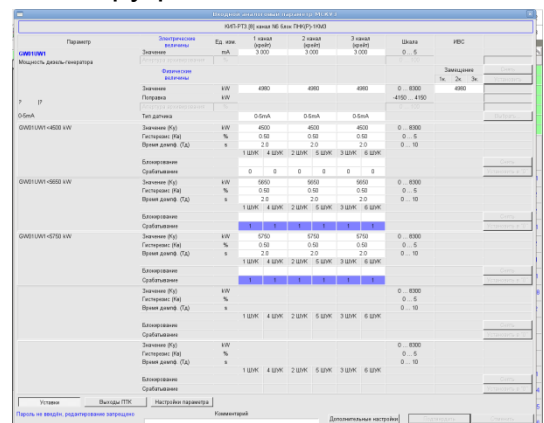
КИП-РТЭ [6] канал 96 блок ПНК(Л)-УЭМ3

| Параметр | Электрические величины | Ед. изм | 1 канал (крейт) | 2 канал (крейт) | 3 канал (крейт) | Шкала | ИВС |
|---|---|---|---|---|---|---|---|
| GW01UW1 | Значение | mA | 3.000 | 3.000 | 3.000 | 0 ... 5 | |
| Мощность дизель-генератора | | | | | | | |
| | Физические величины | | | | | | Замещение 1к 2к 3к |
| | Значение | kW | 4980 | 4980 | 4980 | 0 ... 8300 | 4980 |
| | Поправка | kW | | | | -4150 ... 4150 | |
| 0-5mA | Тип датчика | | 0-5mA | 0-5mA | 0-5mA | | |
| GW01UW1<4500 kW | Значение (Ку) | kW | 4500 | 4500 | 4500 | 0 ... 8300 | |
| | Гистерезис (Кв) | % | 0.50 | 0.50 | 0.50 | 0 ... 5 | |
| | Время демпф. (Тд) | s | 2.0 | 2.0 | 2.0 | 0 ... 10 | |
| | | | 1 ШУК 4 ШУК | 2 ШУК 5 ШУК | 3 ШУК 6 ШУК | | |
| | Блокирование | | | | | | |
| | Срабатывание | | 0 0 | 0 0 | 0 0 | | |
| GW01UW1<5650 kW | Значение (Ку) | kW | 5650 | 5650 | 5650 | 0 ... 8300 | |
| | Гистерезис (Кв) | % | 0.50 | 0.50 | 0.50 | 0 ... 5 | |
| | Время демпф. (Тд) | s | 2.0 | 2.0 | 2.0 | 0 ... 10 | |
| | | | 1 ШУК 4 ШУК | 2 ШУК 5 ШУК | 3 ШУК 6 ШУК | | |
| | Блокирование | | | | | | |
| | Срабатывание | | 1 1 | 1 1 | 1 1 | | |
| GW01UW1<5750 kW | Значение (Ку) | kW | 5750 | 5750 | 5750 | 0 ... 8300 | |
| | Гистерезис (Кв) | % | 0.50 | 0.50 | 0.50 | 0 ... 5 | |
| | Время демпф. (Тд) | s | 2.0 | 2.0 | 2.0 | 0 ... 10 | |
| | | | 1 ШУК 4 ШУК | 2 ШУК 5 ШУК | 3 ШУК 6 ШУК | | |
| | Блокирование | | | | | | |
| | Срабатывание | | 1 1 | 1 1 | 1 1 | | |
| | Значение (Ку) | kW | | | | 0 ... 8300 | |
| | Гистерезис (Кв) | % | | | | 0 ... 5 | |
| | Время демпф. (Тд) | s | | | | 0 ... 10 | |
| | | | 1 ШУК 4 ШУК | 2 ШУК 5 ШУК | 3 ШУК 6 ШУК | | |
| | Блокирование | | | | | | |
| | Срабатывание | | | | | | |
| | Значение (Ку) | kW | | | | 0 ... 8300 | |
| | Гистерезис (Кв) | % | | | | 0 ... 5 | |
| | Время демпф. (Тд) | s | | | | 0 ... 10 | |
| | | | 1 ШУК 4 ШУК | 2 ШУК 5 ШУК | 3 ШУК 6 ШУК | | |
| | Блокирование | | | | | | |
| | Срабатывание | | | | | | |

Уставки | Выходы ПТК | Настройки параметра

Пароль не введён, редактирование запрещено | Комментарий | Дополнительные настройки